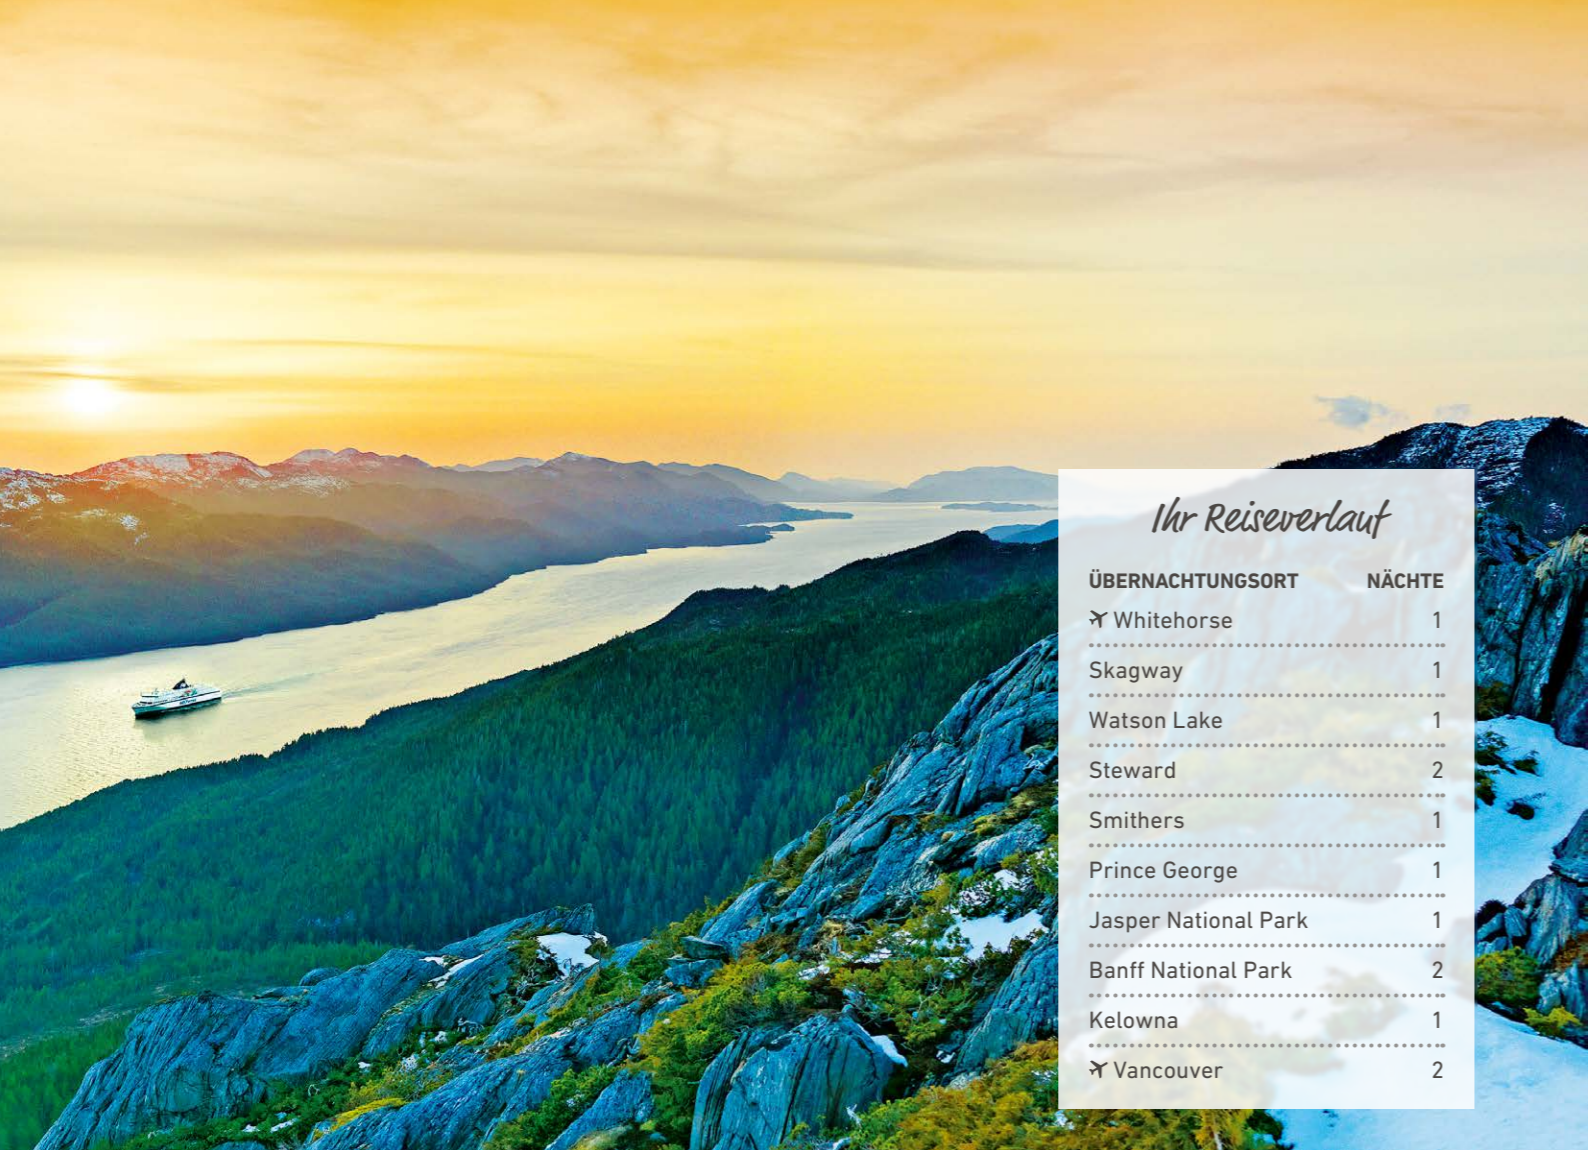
Ihr Reiseverlauf

| ÜBERNACHTUNGSORT | NÄCHTE |
|---|---|
| ✈ Whitehorse | 1 |
| Skagway | 1 |
| Watson Lake | 1 |
| Steward | 2 |
| Smithers | 1 |
| Prince George | 1 |
| Jasper National Park | 1 |
| Banff National Park | 2 |
| Kelowna | 1 |
| ✈ Vancouver | 2 |